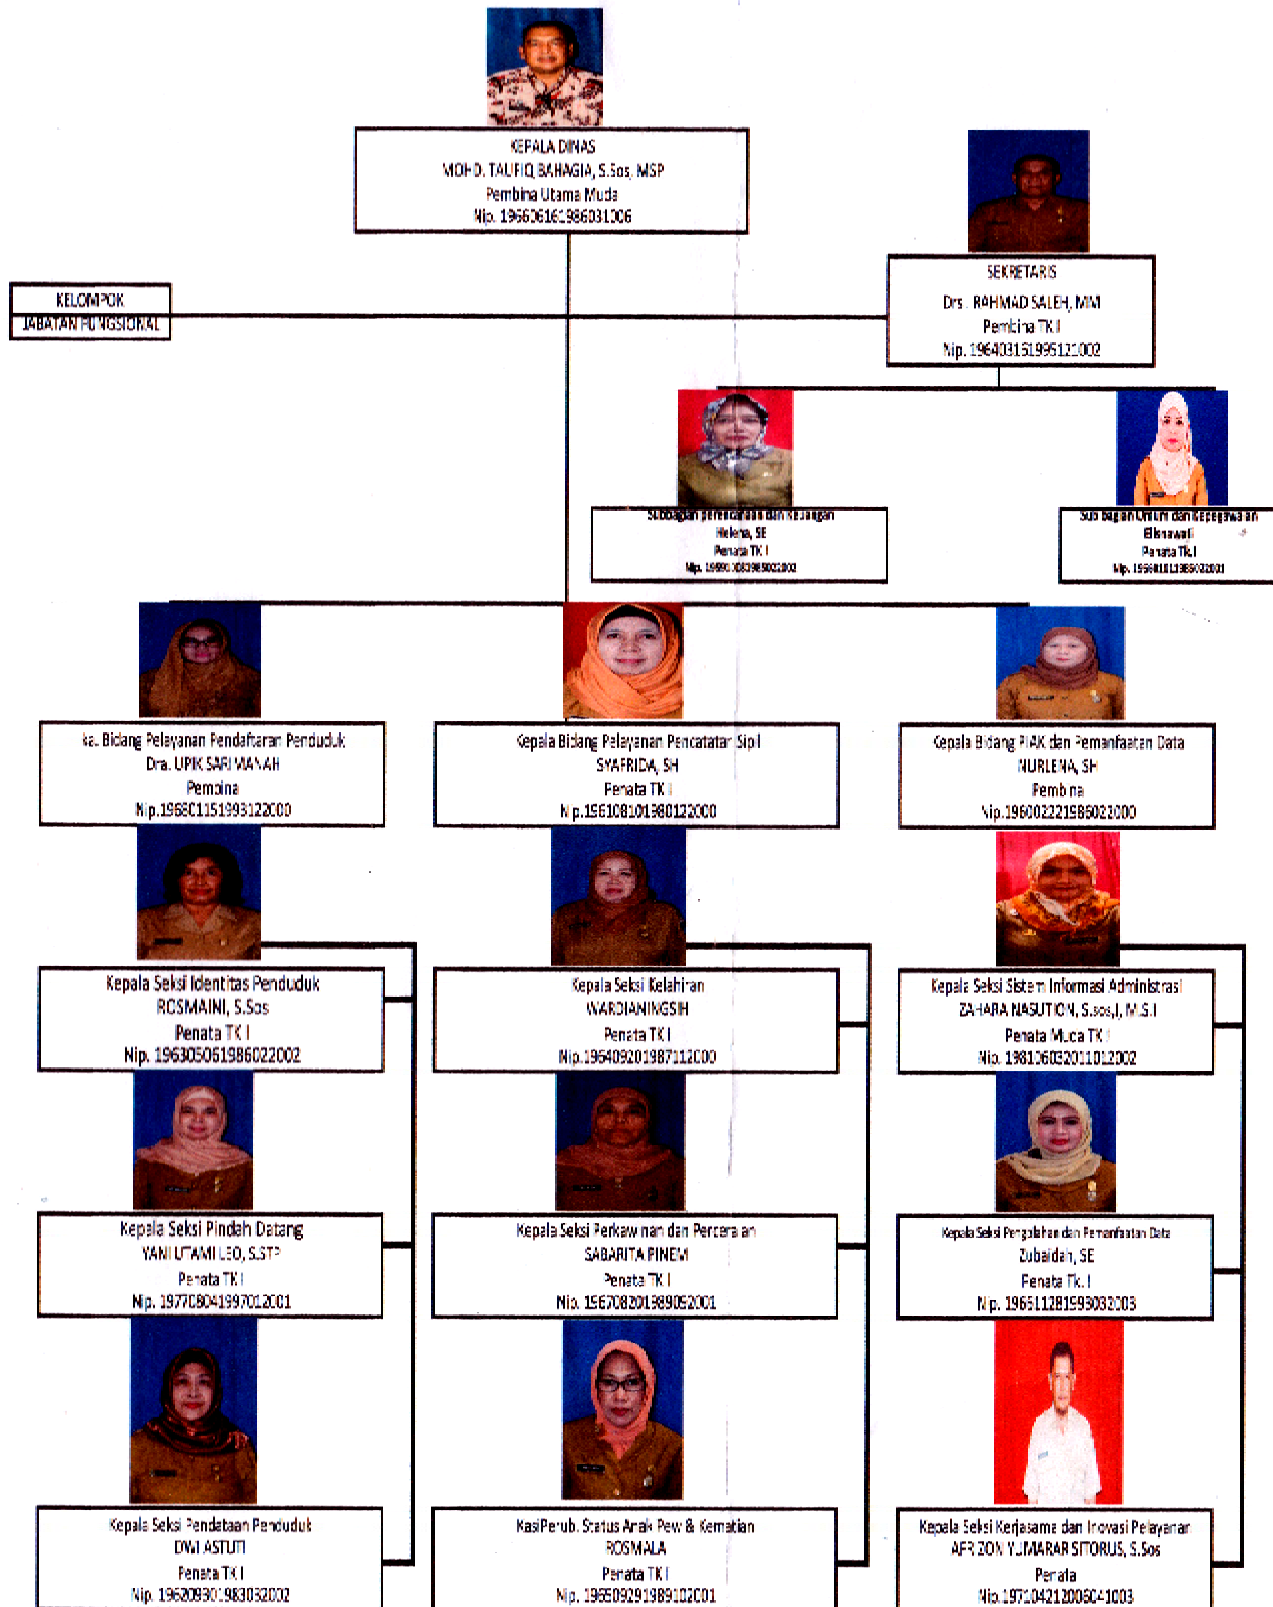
KEPALA DINAS
MOHD. TAUFIQ BAHAGIA, S.Sos, MSP
Pembina Utama Muda
Nip. 196606161986031006

SEKRETARIS
Drs. RAHMAD SALEH, MM
Pembina TK I
Nip. 196403151995121002

KELOMPOK
JABATAN FUNGSIONAL

Subbagian perencanaan dan Keuangan
Helena, SE
Penata TK I
Nip. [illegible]

Sub bagian Umum dan Kepegawaian
Elisnawati
Penata TK I
Nip. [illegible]

Ka. Bidang Pelayanan Pendaftaran Penduduk
Dra. UPIK SARI MANAH
Pembina
Nip.19680115199312200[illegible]

Kepala Bidang Pelayanan Pencatatan Sipil
SYAFRIDA, SH
Penata TK I
Nip.196108101980122000

Kepala Bidang PIAK dan Pemanfaatan Data
NURLENA, SH
Pembina
Nip.196002221986022000

Kepala Seksi Identitas Penduduk
ROSMAINI, S.Sos
Penata TK I
Nip. 196305061986022002

Kepala Seksi Kelahiran
WARDIANINGSIH
Penata TK I
Nip.196409201987112000

Kepala Seksi Sistem Informasi Administrasi
ZAHARA NASUTION, S.sos,I, M.S.I
Penata Muda TK I
Nip. 198106032011012002

Kepala Seksi Pindah Datang
YANI UTAMI LEO, S.STP
Penata TK I
Nip. 197708041997012001

Kepala Seksi Perkawinan dan Perceraian
SABARITA PINEM
Penata TK I
Nip. 196708201989052001

Kepala Seksi Pengolahan dan Pemanfaatan Data
Zubaidah, SE
Penata Tk. I
Nip. 196511281993032003

Kepala Seksi Pendataan Penduduk
DWI ASTUTI
Penata TK I
Nip. 196209301983032002

KasiPerub. Status Anak Pew & Kematian
ROSMALA
Penata TK I
Nip. 196509291989102001

Kepala Seksi Kerjasama dan Inovasi Pelayanan
AFRIZON YUMARAR SITORUS, S.Sos
Penata
Nip.197104212006041003